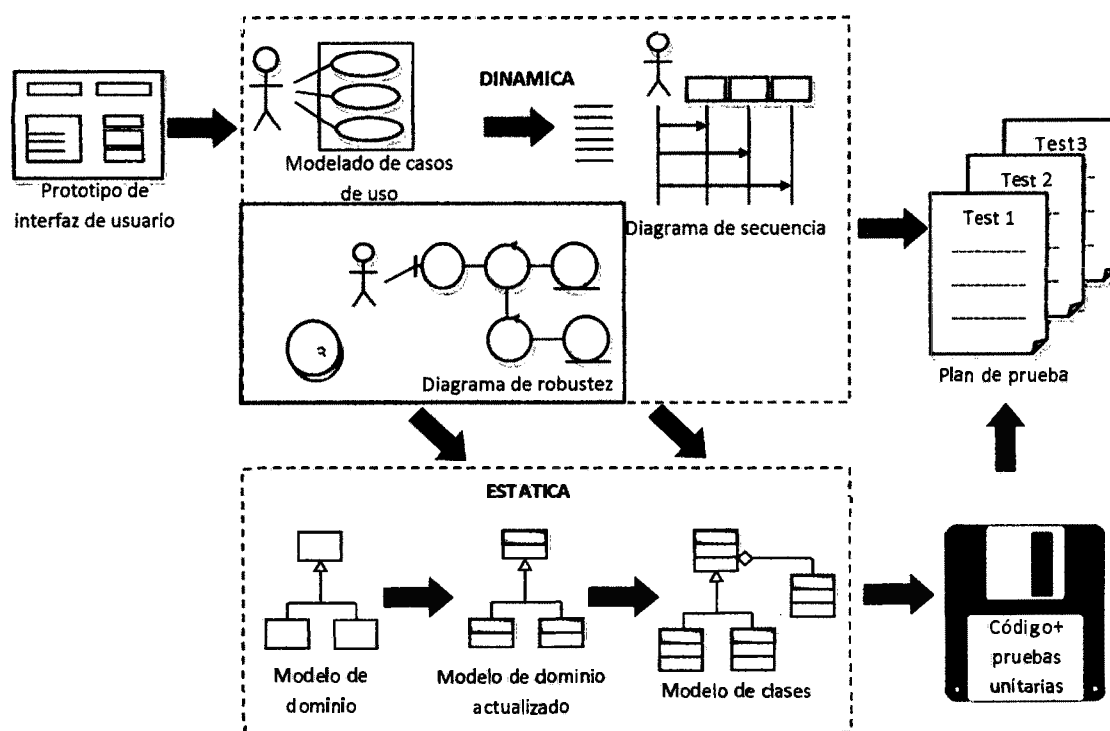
Prototipo de interfaz de usuario

Modelado de casos de uso

DINAMICA

Diagrama de secuencia

Diagrama de robustez

Test3
Test 2
Test 1

Plan de prueba

ESTATICA

Modelo de dominio

Modelo de dominio actualizado

Modelo de clases

Código+ pruebas unitarias